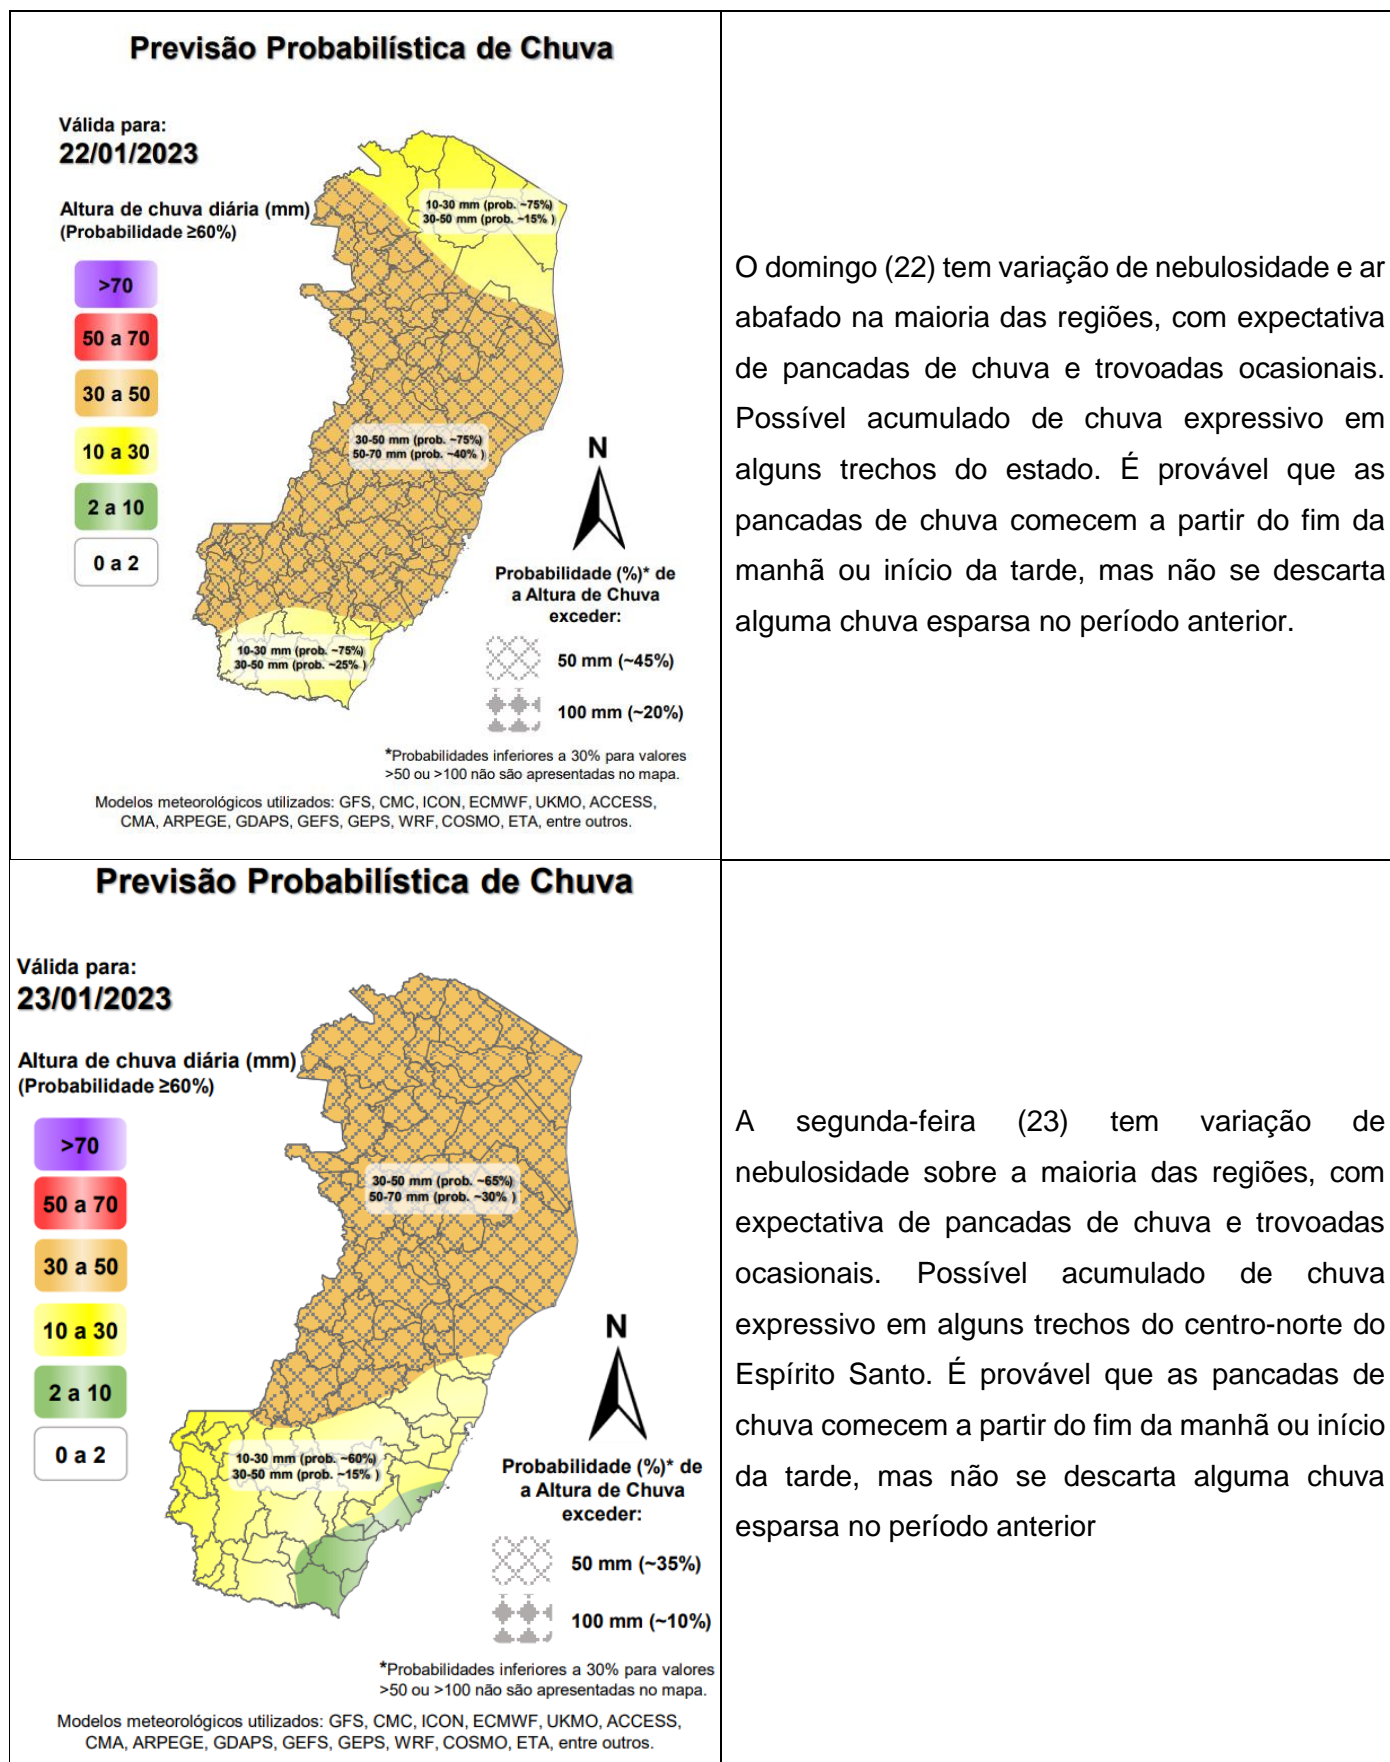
Previsão Probabilística de Chuva

Válida para:
22/01/2023

Altura de chuva diária (mm)
(Probabilidade ≥60%)

>70
50 a 70
30 a 50
10 a 30
2 a 10
0 a 2

10-30 mm (prob. ~75%)
30-50 mm (prob. ~15% )

30-50 mm (prob. ~75%)
50-70 mm (prob. ~40% )

10-30 mm (prob. ~75%)
30-50 mm (prob. ~25% )

N

Probabilidade (%)* de a Altura de Chuva exceder:

50 mm (~45%)

100 mm (~20%)

*Probabilidades inferiores a 30% para valores >50 ou >100 não são apresentadas no mapa.

Modelos meteorológicos utilizados: GFS, CMC, ICON, ECMWF, UKMO, ACCESS, CMA, ARPEGE, GDAPS, GEFS, GEPS, WRF, COSMO, ETA, entre outros.

O domingo (22) tem variação de nebulosidade e ar abafado na maioria das regiões, com expectativa de pancadas de chuva e trovoadas ocasionais. Possível acumulado de chuva expressivo em alguns trechos do estado. É provável que as pancadas de chuva comecem a partir do fim da manhã ou início da tarde, mas não se descarta alguma chuva esparsa no período anterior.

Previsão Probabilística de Chuva

Válida para:
23/01/2023

Altura de chuva diária (mm)
(Probabilidade ≥60%)

>70
50 a 70
30 a 50
10 a 30
2 a 10
0 a 2

30-50 mm (prob. ~65%)
50-70 mm (prob. ~30% )

10-30 mm (prob. ~60%)
30-50 mm (prob. ~15% )

N

Probabilidade (%)* de a Altura de Chuva exceder:

50 mm (~35%)

100 mm (~10%)

*Probabilidades inferiores a 30% para valores >50 ou >100 não são apresentadas no mapa.

Modelos meteorológicos utilizados: GFS, CMC, ICON, ECMWF, UKMO, ACCESS, CMA, ARPEGE, GDAPS, GEFS, GEPS, WRF, COSMO, ETA, entre outros.

A segunda-feira (23) tem variação de nebulosidade sobre a maioria das regiões, com expectativa de pancadas de chuva e trovoadas ocasionais. Possível acumulado de chuva expressivo em alguns trechos do centro-norte do Espírito Santo. É provável que as pancadas de chuva comecem a partir do fim da manhã ou início da tarde, mas não se descarta alguma chuva esparsa no período anterior